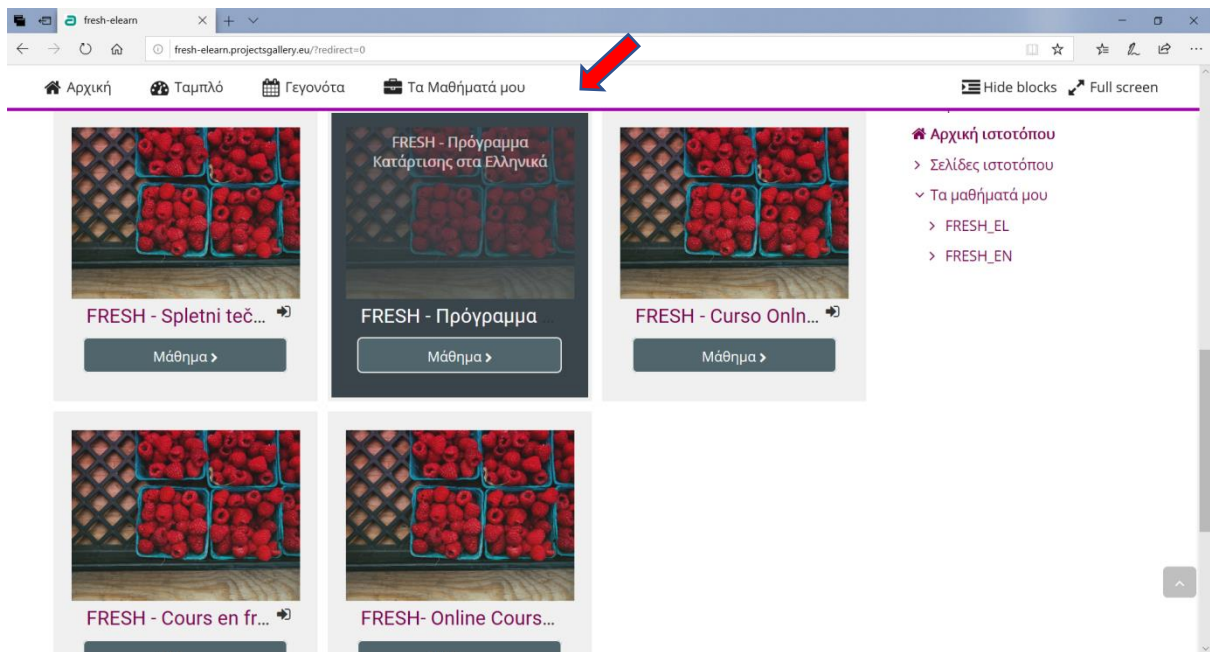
fresh-elearn

fresh-elearn.projectsgallery.eu/?redirect=0

Αρχική Ταμπλό Γεγονότα Τα Μαθήματά μου

Hide blocks Full screen

FRESH - Πρόγραμμα Κατάρτισης στα Ελληνικά

FRESH - Spletni teč...

Μάθημα >

FRESH - Πρόγραμμα

Μάθημα >

FRESH - Curso Onln...

Μάθημα >

FRESH - Cours en fr...

FRESH- Online Cours...

Αρχική ιστοτόπου

> Σελίδες ιστοτόπου

Τα μαθήματά μου

> FRESH_EL

> FRESH_EN